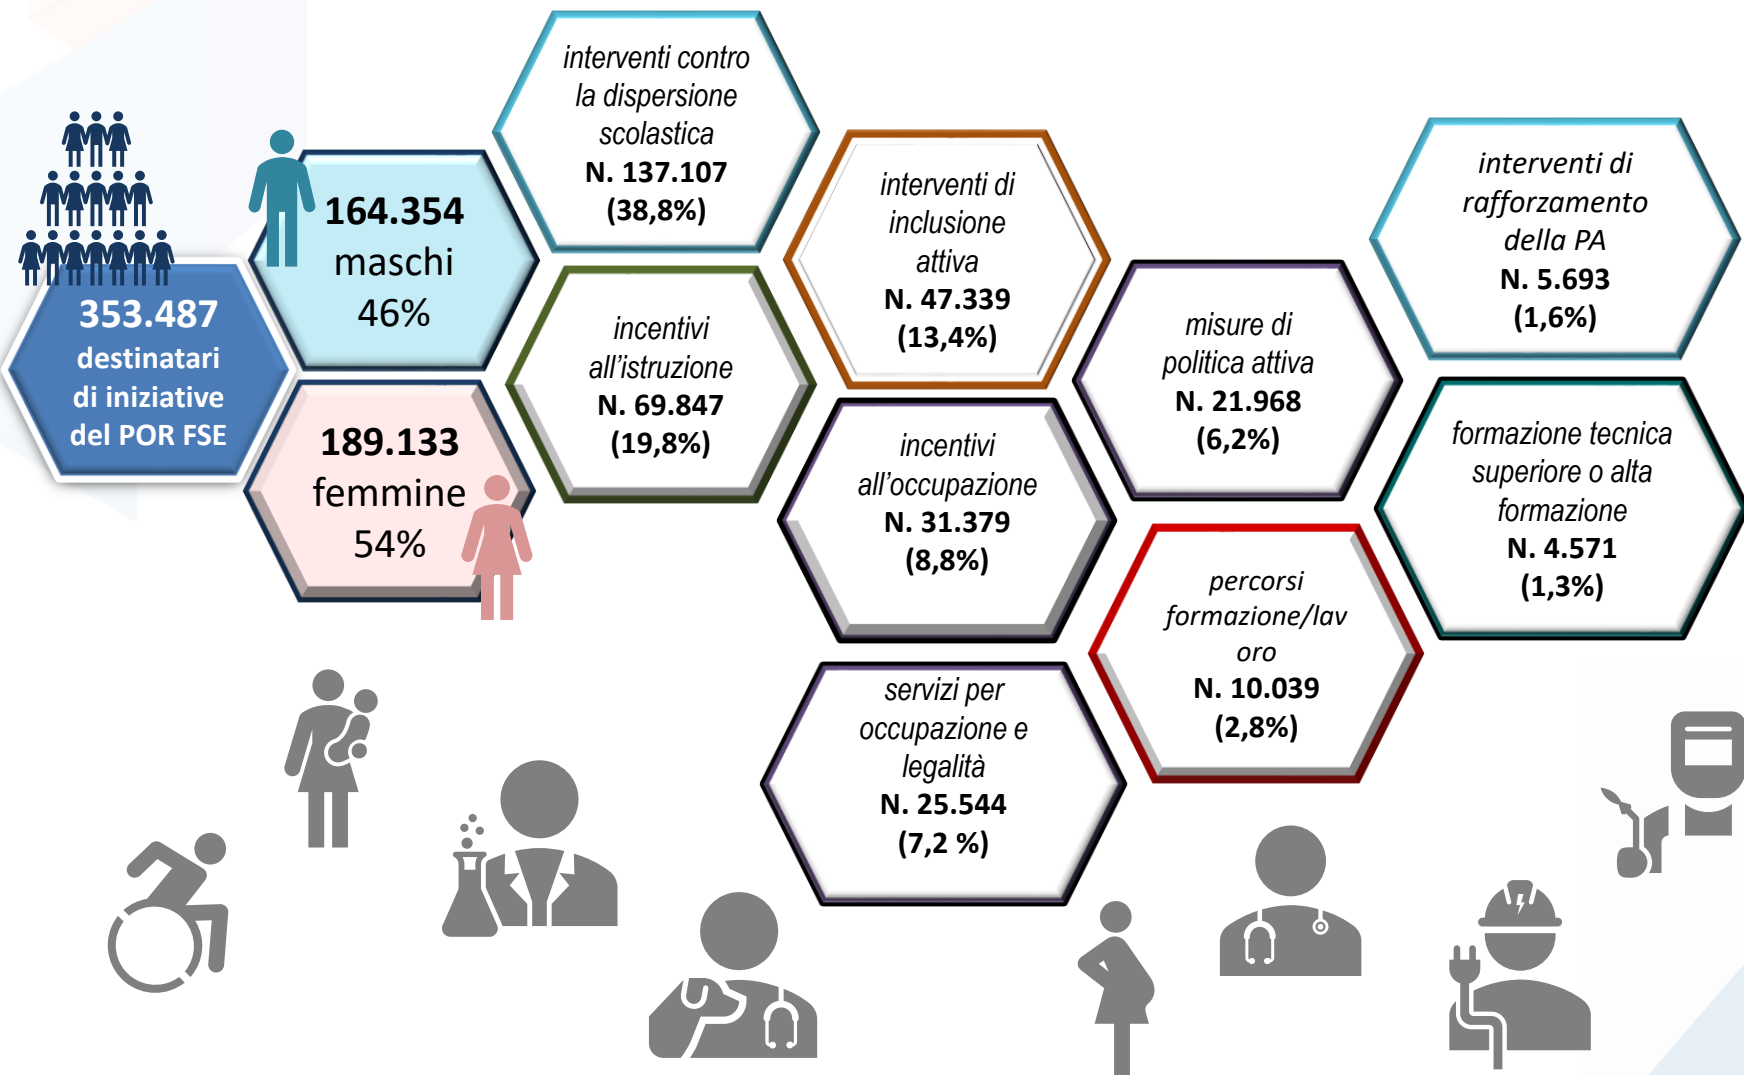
353.487 destinatari di iniziative del POR FSE

164.354 maschi 46%

189.133 femmine 54%

interventi contro la dispersione scolastica N. 137.107 (38,8%)

incentivi all'istruzione N. 69.847 (19,8%)

interventi di inclusione attiva N. 47.339 (13,4%)

incentivi all'occupazione N. 31.379 (8,8%)

servizi per occupazione e legalità N. 25.544 (7,2 %)

misure di politica attiva N. 21.968 (6,2%)

percorsi formazione/lavoro N. 10.039 (2,8%)

interventi di rafforzamento della PA N. 5.693 (1,6%)

formazione tecnica superiore o alta formazione N. 4.571 (1,3%)